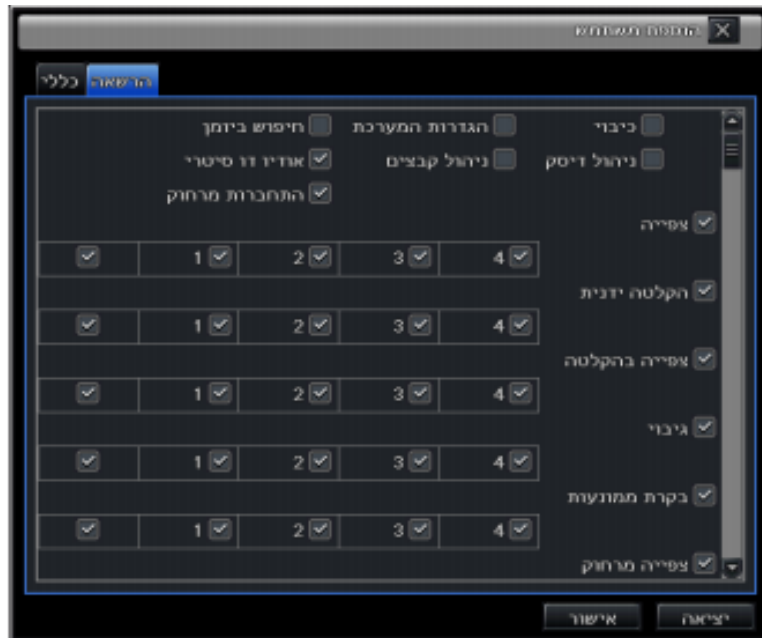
הוספת משתמש

כללי הרשאה

כיבוי
הגדרות המערכת
חיפוש ביומן
ניהול דיסק
ניהול קבצים
אודיו דו סיטרי
התחברות מרחוק

צפייה
4 3 2 1

הקלטה ידנית
4 3 2 1

צפייה בהקלטה
4 3 2 1

גיבוי
4 3 2 1

בקרת ממונעות
4 3 2 1

צפייה מרחוק

יציאה אישור